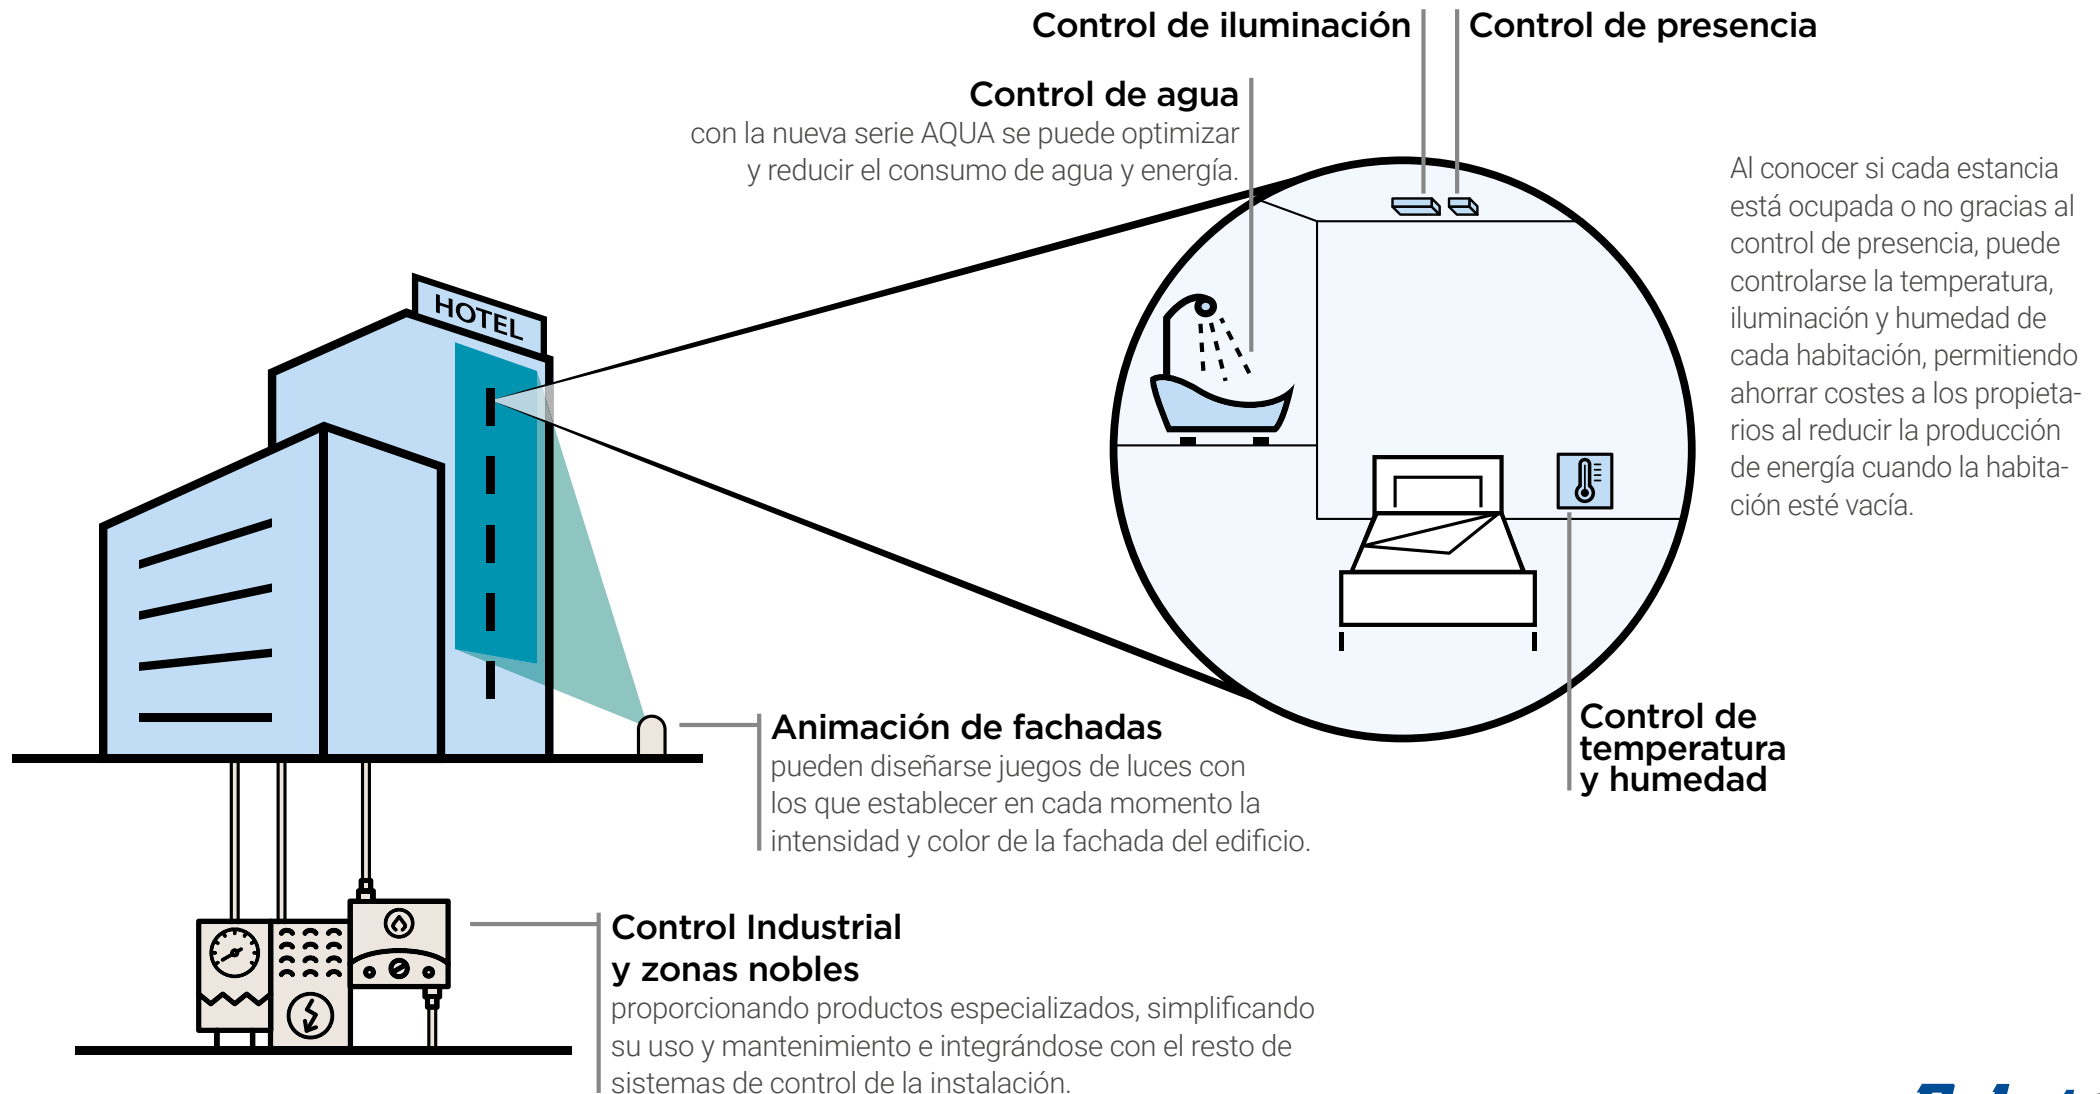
Control de iluminación

Control de presencia

Control de agua
con la nueva serie AQUA se puede optimizar y reducir el consumo de agua y energía.

Al conocer si cada estancia está ocupada o no gracias al control de presencia, puede controlarse la temperatura, iluminación y humedad de cada habitación, permitiendo ahorrar costes a los propietarios al reducir la producción de energía cuando la habitación esté vacía.

HOTEL

Animación de fachadas
pueden diseñarse juegos de luces con los que establecer en cada momento la intensidad y color de la fachada del edificio.

Control de temperatura y humedad

Control Industrial y zonas nobles
proporcionando productos especializados, simplificando su uso y mantenimiento e integrándose con el resto de sistemas de control de la instalación.

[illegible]